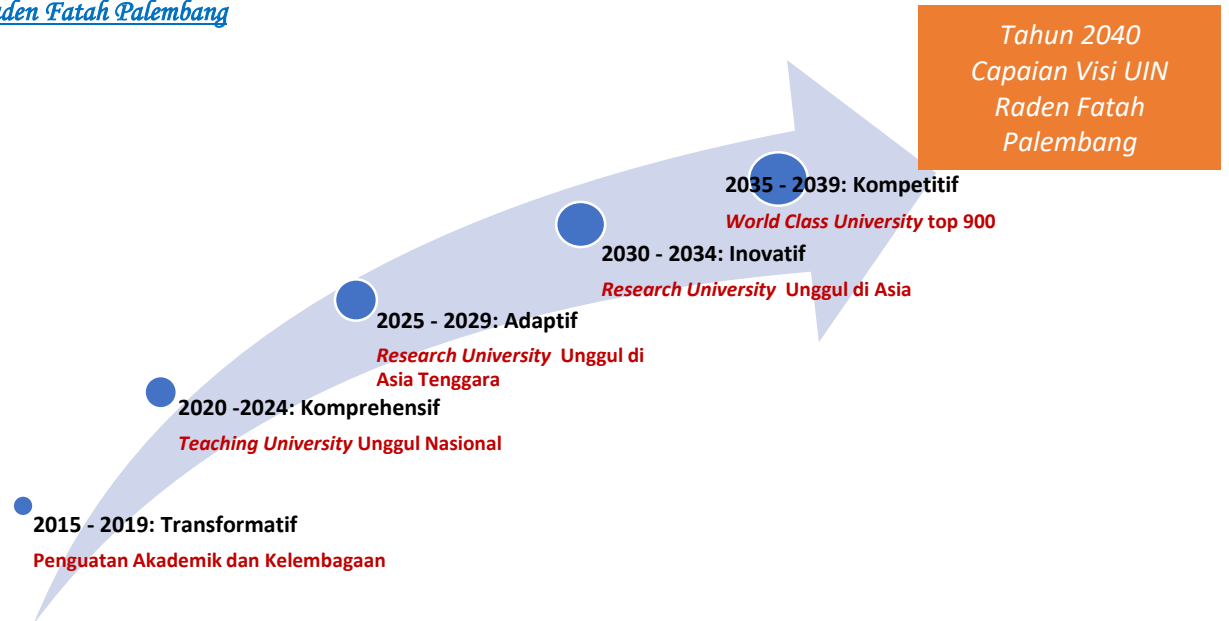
den Fatah Palembang

Tahun 2040 Capaian Visi UIN Raden Fatah Palembang

2035 - 2039: Kompetitif
*World Class University* top 900

2030 - 2034: Inovatif
*Research University* Unggul di Asia

2025 - 2029: Adaptif
*Research University* Unggul di Asia Tenggara

2020 -2024: Komprehensif
*Teaching University* Unggul Nasional

2015 - 2019: Transformatif
Penguatan Akademik dan Kelembagaan